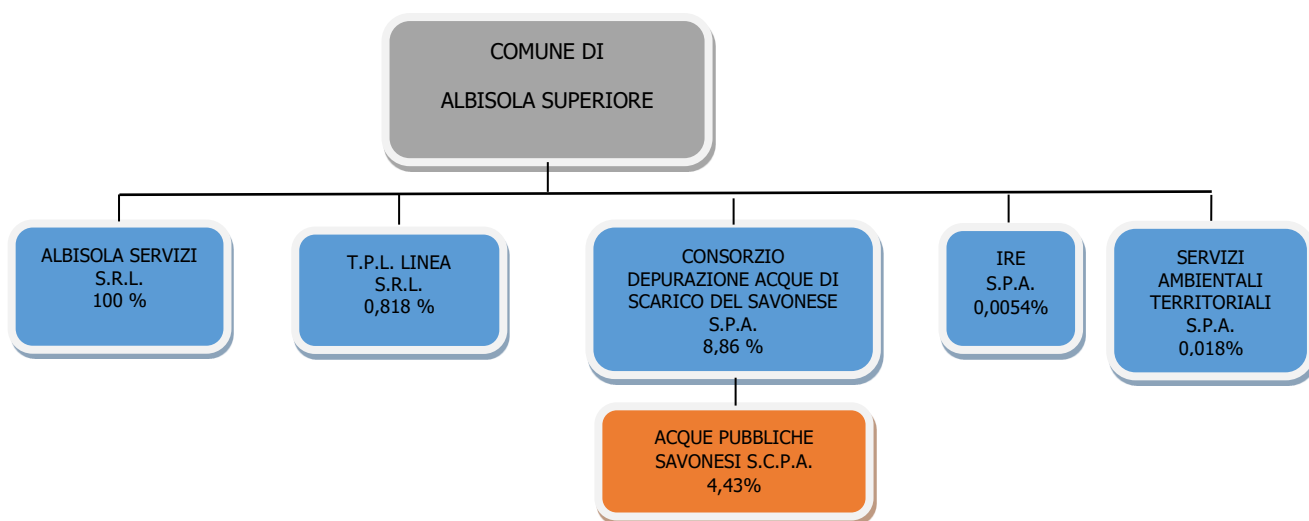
COMUNE DI

ALBISOLA SUPERIORE

ALBISOLA SERVIZI
S.R.L.
100 %

T.P.L. LINEA
S.R.L.
0,818 %

CONSORZIO
DEPURAZIONE ACQUE DI
SCARICO DEL SAVONESE
S.P.A.
8,86 %

IRE
S.P.A.
0,0054%

SERVIZI
AMBIENTALI
TERRITORIALI
S.P.A.
0,018%

ACQUE PUBBLICHE
SAVONESI S.C.P.A.
4,43%